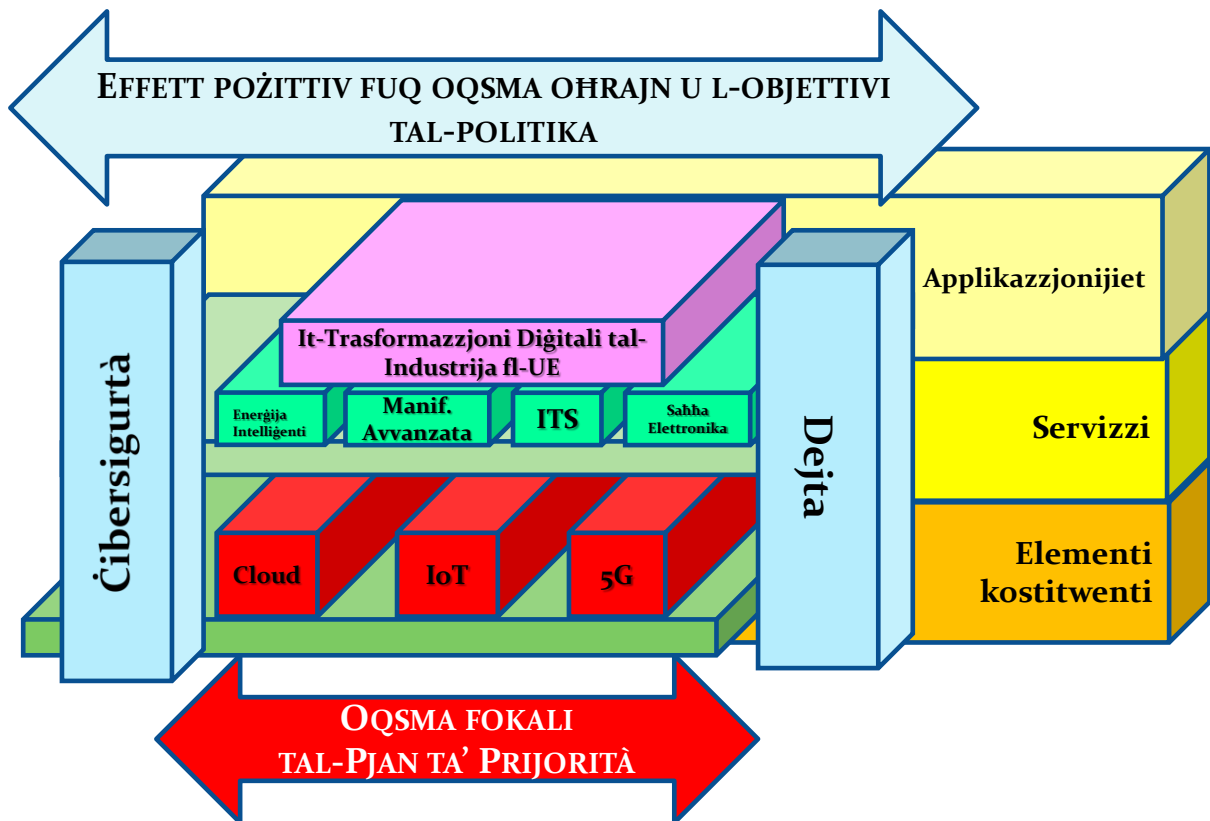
Effett pożittiv fuq oqsma oħrajn u l-objettivi tal-politika

Applikazzjonijiet

Servizzi

Elementi kostitwenti

It-Trasformazzjoni Diġitali tal-Industrija fl-UE

Enerġija Intelliġenti

Manif. Avvanzata

ITS

Saħħa Elettronika

Cloud

IoT

5G

Ċibersigurtà

Dejta

Oqsma fokali tal-Pjan ta' Prijorità